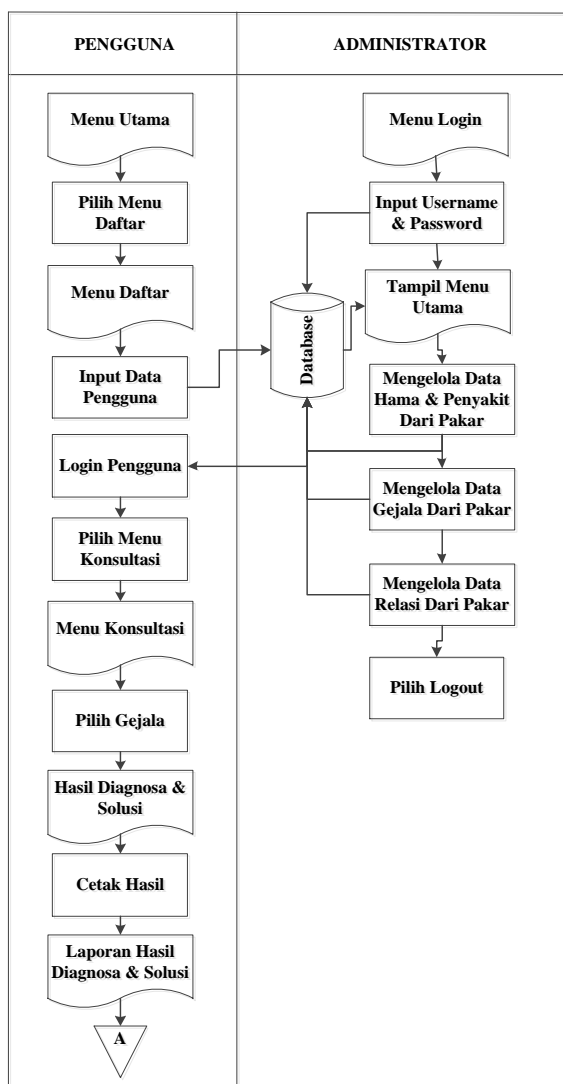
PENGGUNA

Menu Utama

Pilih Menu Daftar

Menu Daftar

Input Data Pengguna

Login Pengguna

Pilih Menu Konsultasi

Menu Konsultasi

Pilih Gejala

Hasil Diagnosa & Solusi

Cetak Hasil

Laporan Hasil Diagnosa & Solusi

A

ADMINISTRATOR

Menu Login

Input Username & Password

Tampil Menu Utama

Database

Mengelola Data Hama & Penyakit Dari Pakar

Mengelola Data Gejala Dari Pakar

Mengelola Data Relasi Dari Pakar

Pilih Logout